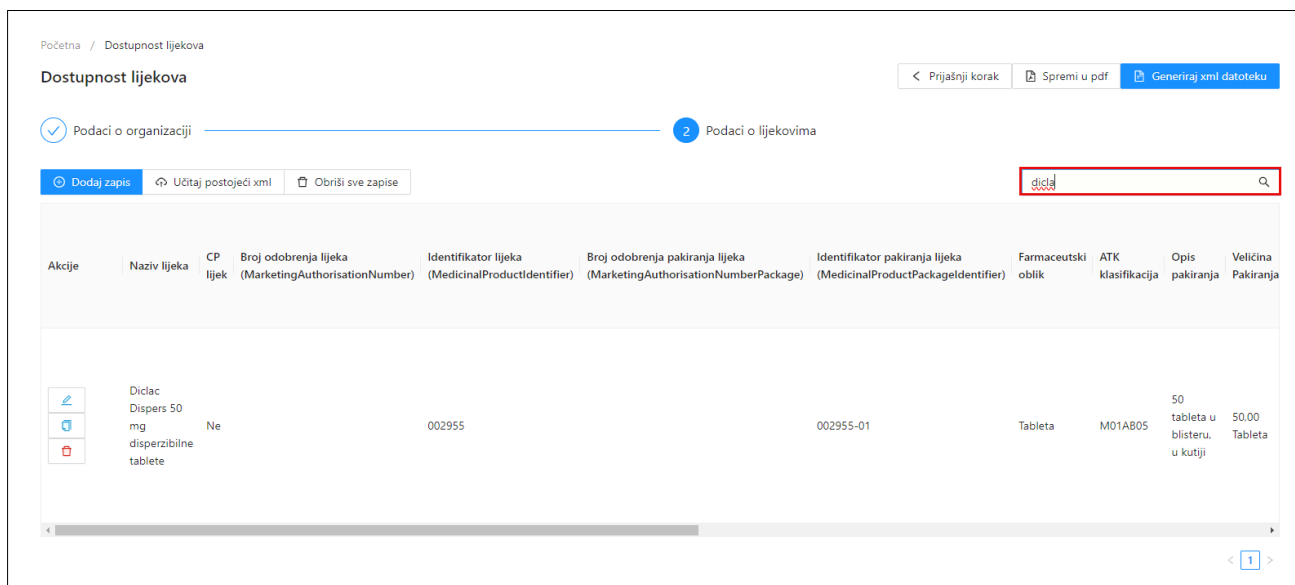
Početna / Dostupnost lijekova

Dostupnost lijekova

Prijašnji korak | Spremi u pdf | Generiraj xml datoteku

Podaci o organizaciji

2 Podaci o lijekovima

Dodaj zapis | Učitaj postojeći xml | Obriši sve zapise

dicla

| Akcije | Naziv lijeka | CP lijek | Broj odobrenja lijeka (MarketingAuthorisationNumber) | Identifikator lijeka (MedicinalProductIdentifier) | Broj odobrenja pakiranja lijeka (MarketingAuthorisationNumberPackage) | Identifikator pakiranja lijeka (MedicinalProductPackageIdentifier) | Farmaceutski oblik | ATK klasifikacija | Opis pakiranja | Veličina Pakiranja |
|---|---|---|---|---|---|---|---|---|---|---|
| | Diclac Dispers 50 mg disperzibilne tablete | Ne | | 002955 | | 002955-01 | Tableta | M01AB05 | 50 tableta u blisteru, u kutiji | 50,00 Tableta |

1